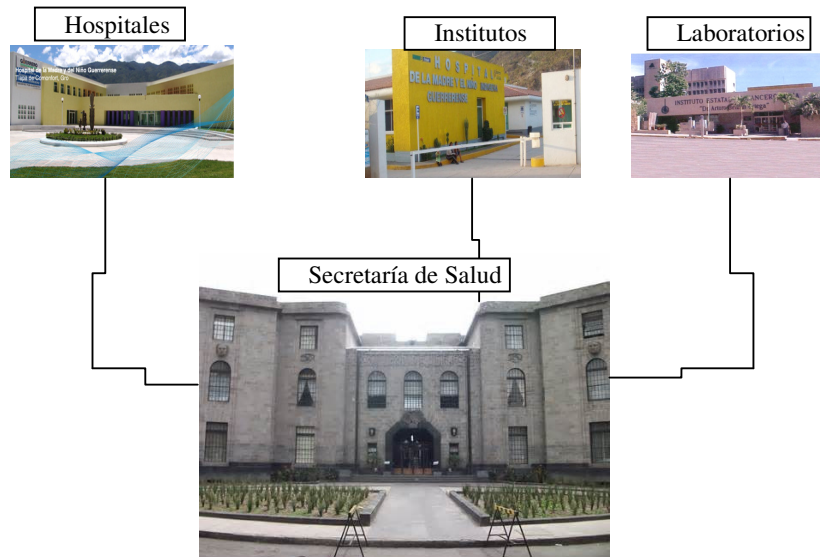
Hospitales

Institutos

Laboratorios

Hospital de la Madre y del Niño Guerrerense
Tlapa de Comonfort, Gro.

HOSPITAL DE LA MADRE Y EL NIÑO GUERRERENSE

INSTITUTO ESTATAL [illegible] CANCER
"Dr. Arturo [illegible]ega"

Secretaría de Salud